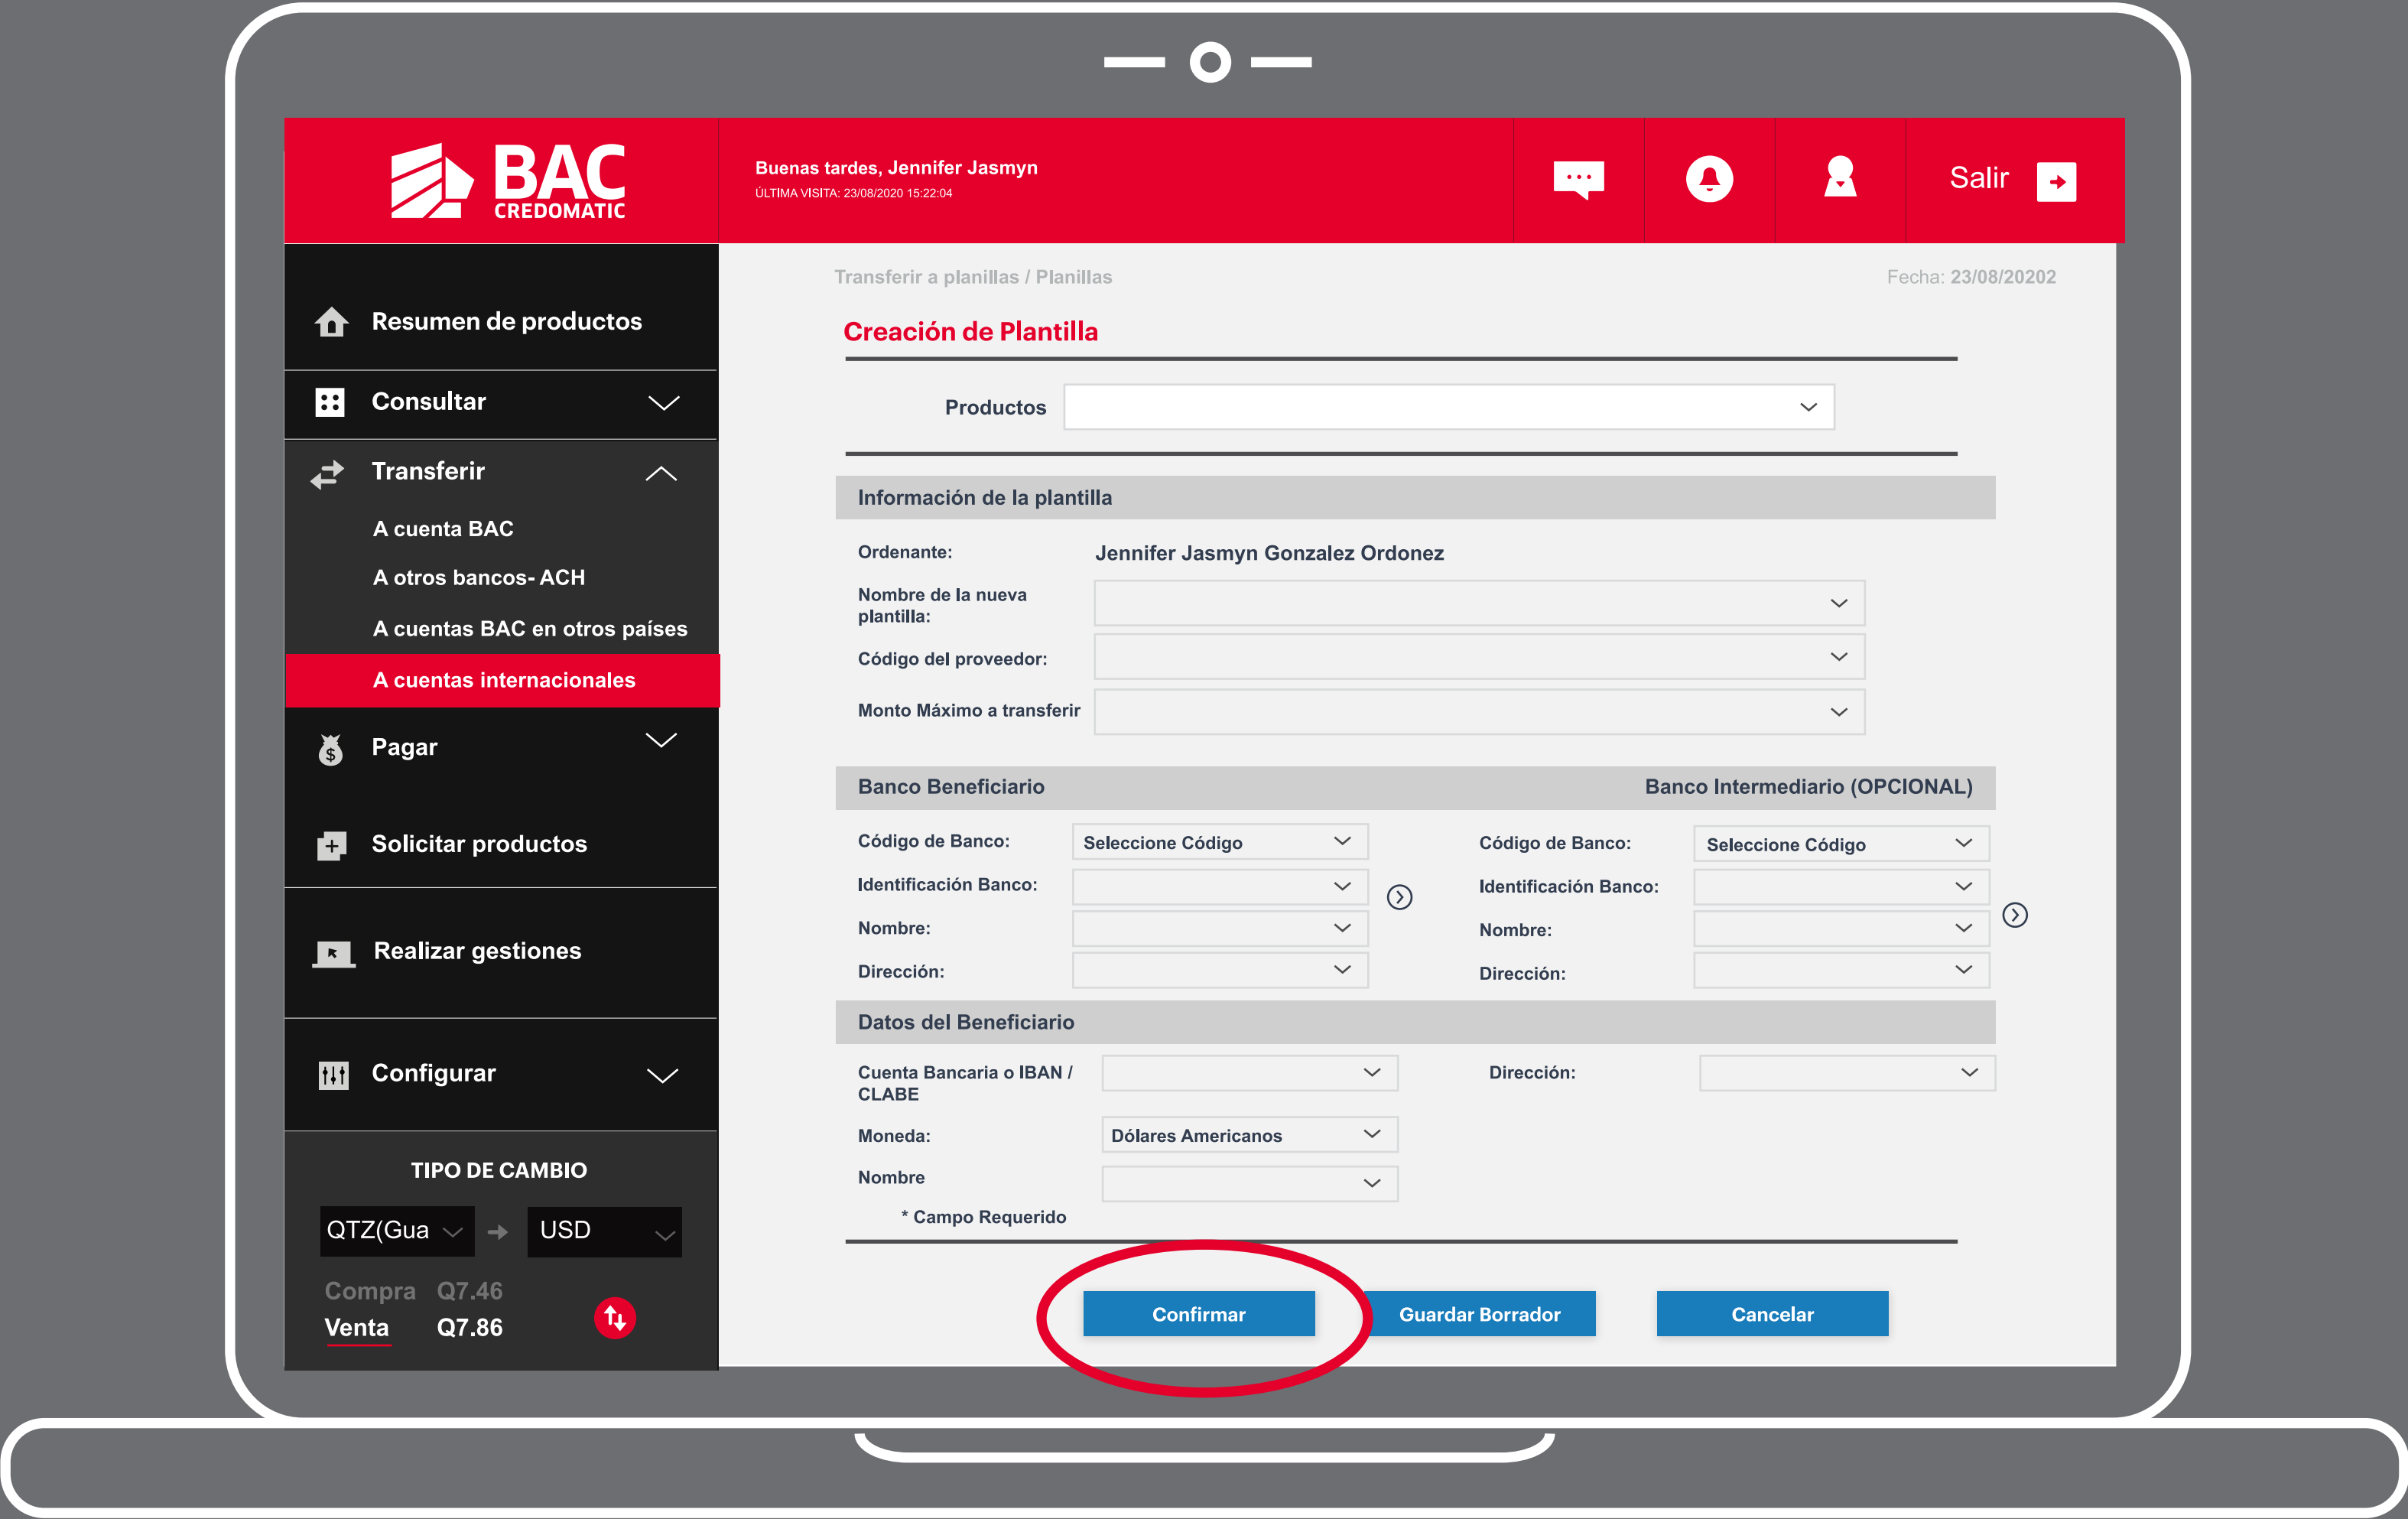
BAC CREDOMATIC

Buenas tardes, Jennifer Jasmyn
ÚLTIMA VISITA: 23/08/2020 15:22:04

Salir

Resumen de productos
Consultar
Transferir
A cuenta BAC
A otros bancos- ACH
A cuentas BAC en otros países
A cuentas internacionales
Pagar
Solicitar productos
Realizar gestiones
Configurar

TIPO DE CAMBIO
QTZ(Gua
USD
Compra Q7.46
Venta Q7.86

Transferir a planillas / Planillas
Fecha: 23/08/20202

Creación de Plantilla

Productos

Información de la plantilla
Ordenante: Jennifer Jasmyn Gonzalez Ordonez
Nombre de la nueva plantilla:
Código del proveedor:
Monto Máximo a transferir

Banco Beneficiario
Banco Intermediario (OPCIONAL)
Código de Banco: Seleccione Código
Identificación Banco:
Nombre:
Dirección:
Código de Banco: Seleccione Código
Identificación Banco:
Nombre:
Dirección:

Datos del Beneficiario
Cuenta Bancaria o IBAN / CLABE
Dirección:
Moneda: Dólares Americanos
Nombre
* Campo Requerido

Confirmar
Guardar Borrador
Cancelar